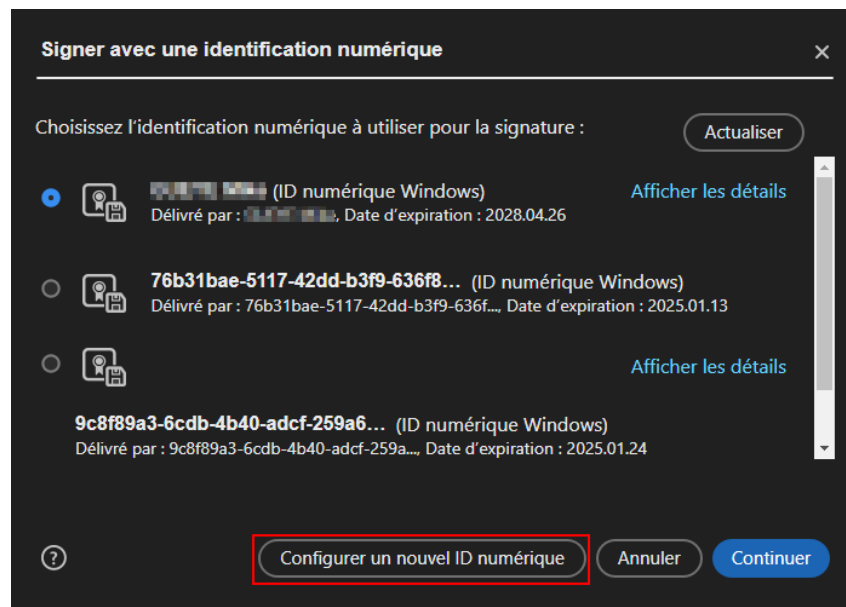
Signer avec une identification numérique

×

Choisissez l'identification numérique à utiliser pour la signature :

Actualiser

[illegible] (ID numérique Windows)
Délivré par : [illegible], Date d'expiration : 2028.04.26

Afficher les détails

76b31bae-5117-42dd-b3f9-636f8... (ID numérique Windows)
Délivré par : 76b31bae-5117-42dd-b3f9-636f..., Date d'expiration : 2025.01.13

Afficher les détails

9c8f89a3-6cdb-4b40-adcf-259a6... (ID numérique Windows)
Délivré par : 9c8f89a3-6cdb-4b40-adcf-259a..., Date d'expiration : 2025.01.24

?

Configurer un nouvel ID numérique

Annuler

Continuer